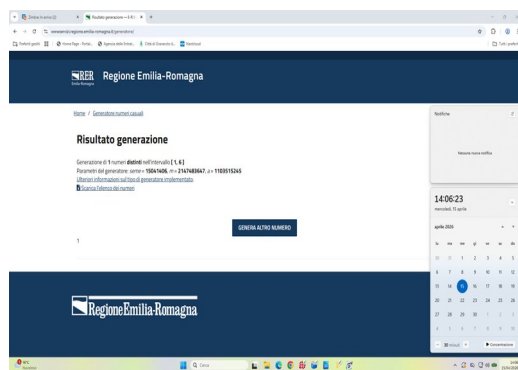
Dirette in arrivo (2)
Risultato generazione — ER
servizissi.regione.emilia-romagna.it/generatore/
Preferiti gestiti
Home Page - Portale
Agenzia delle Entrate
Città di Grosseto
Facebook
Tutti i preferiti

RER Regione Emilia-Romagna

Home / Generatore numeri casuali

Risultato generazione

Generazione di 1 numeri distinti nell'intervallo [ 1, 6 ]
Parametri del generatore: seme = 15041406, m = 2147483647, a = 1103515245
Ulteriori informazioni sul tipo di generatore implementato
Scarica l'elenco dei numeri

GENERA ALTRO NUMERO

1

Regione Emilia-Romagna

Notifiche

Nessuna nuova notifica

14:06:23
mercoledì 15 aprile

aprile 2026

| lu | ma | me | gi | ve | sa | do |
|---|---|---|---|---|---|---|
| 30 | 31 | 1 | 2 | 3 | 4 | 5 |
| 6 | 7 | 8 | 9 | 10 | 11 | 12 |
| 13 | 14 | 15 | 16 | 17 | 18 | 19 |
| 20 | 21 | 22 | 23 | 24 | 25 | 26 |
| 27 | 28 | 29 | 30 | 1 | 2 | 3 |
| 4 | 5 | 6 | 7 | 8 | 9 | 10 |

30 minuti
Concentrazione

Cerca

14:06
15/04/2026